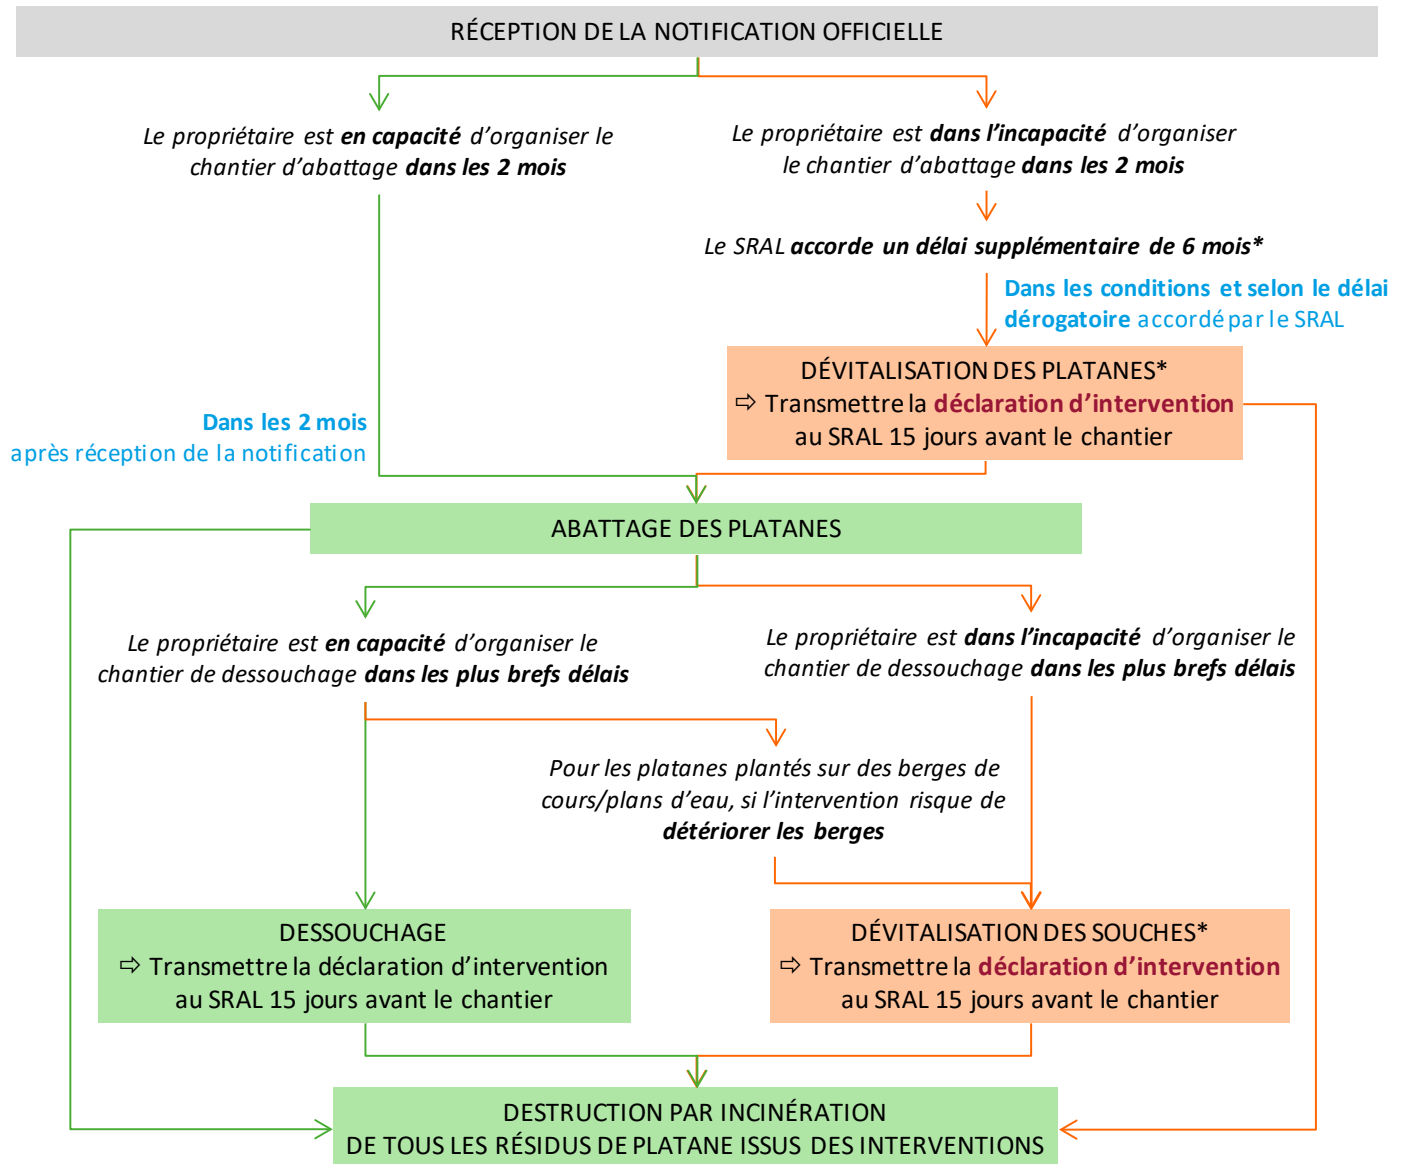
RÉCEPTION DE LA NOTIFICATION OFFICIELLE

Le propriétaire est **en capacité** d'organiser le chantier d'abattage **dans les 2 mois**

Le propriétaire est **dans l'incapacité** d'organiser le chantier d'abattage **dans les 2 mois**

Le SRAL **accorde un délai supplémentaire de 6 mois***

**Dans les conditions et selon le délai dérogatoire** accordé par le SRAL

DÉVITALISATION DES PLATANES*
⇨ Transmettre la **déclaration d'intervention** au SRAL 15 jours avant le chantier

**Dans les 2 mois** après réception de la notification

ABATTAGE DES PLATANES

Le propriétaire est **en capacité** d'organiser le chantier de dessouchage **dans les plus brefs délais**

Le propriétaire est **dans l'incapacité** d'organiser le chantier de dessouchage **dans les plus brefs délais**

Pour les platanes plantés sur des berges de cours/plans d'eau, si l'intervention risque de **détériorer les berges**

DESSOUCHAGE
⇨ Transmettre la déclaration d'intervention au SRAL 15 jours avant le chantier

DÉVITALISATION DES SOUCHES*
⇨ Transmettre la **déclaration d'intervention** au SRAL 15 jours avant le chantier

DESTRUCTION PAR INCINÉRATION
DE TOUS LES RÉSIDUS DE PLATANE ISSUS DES INTERVENTIONS